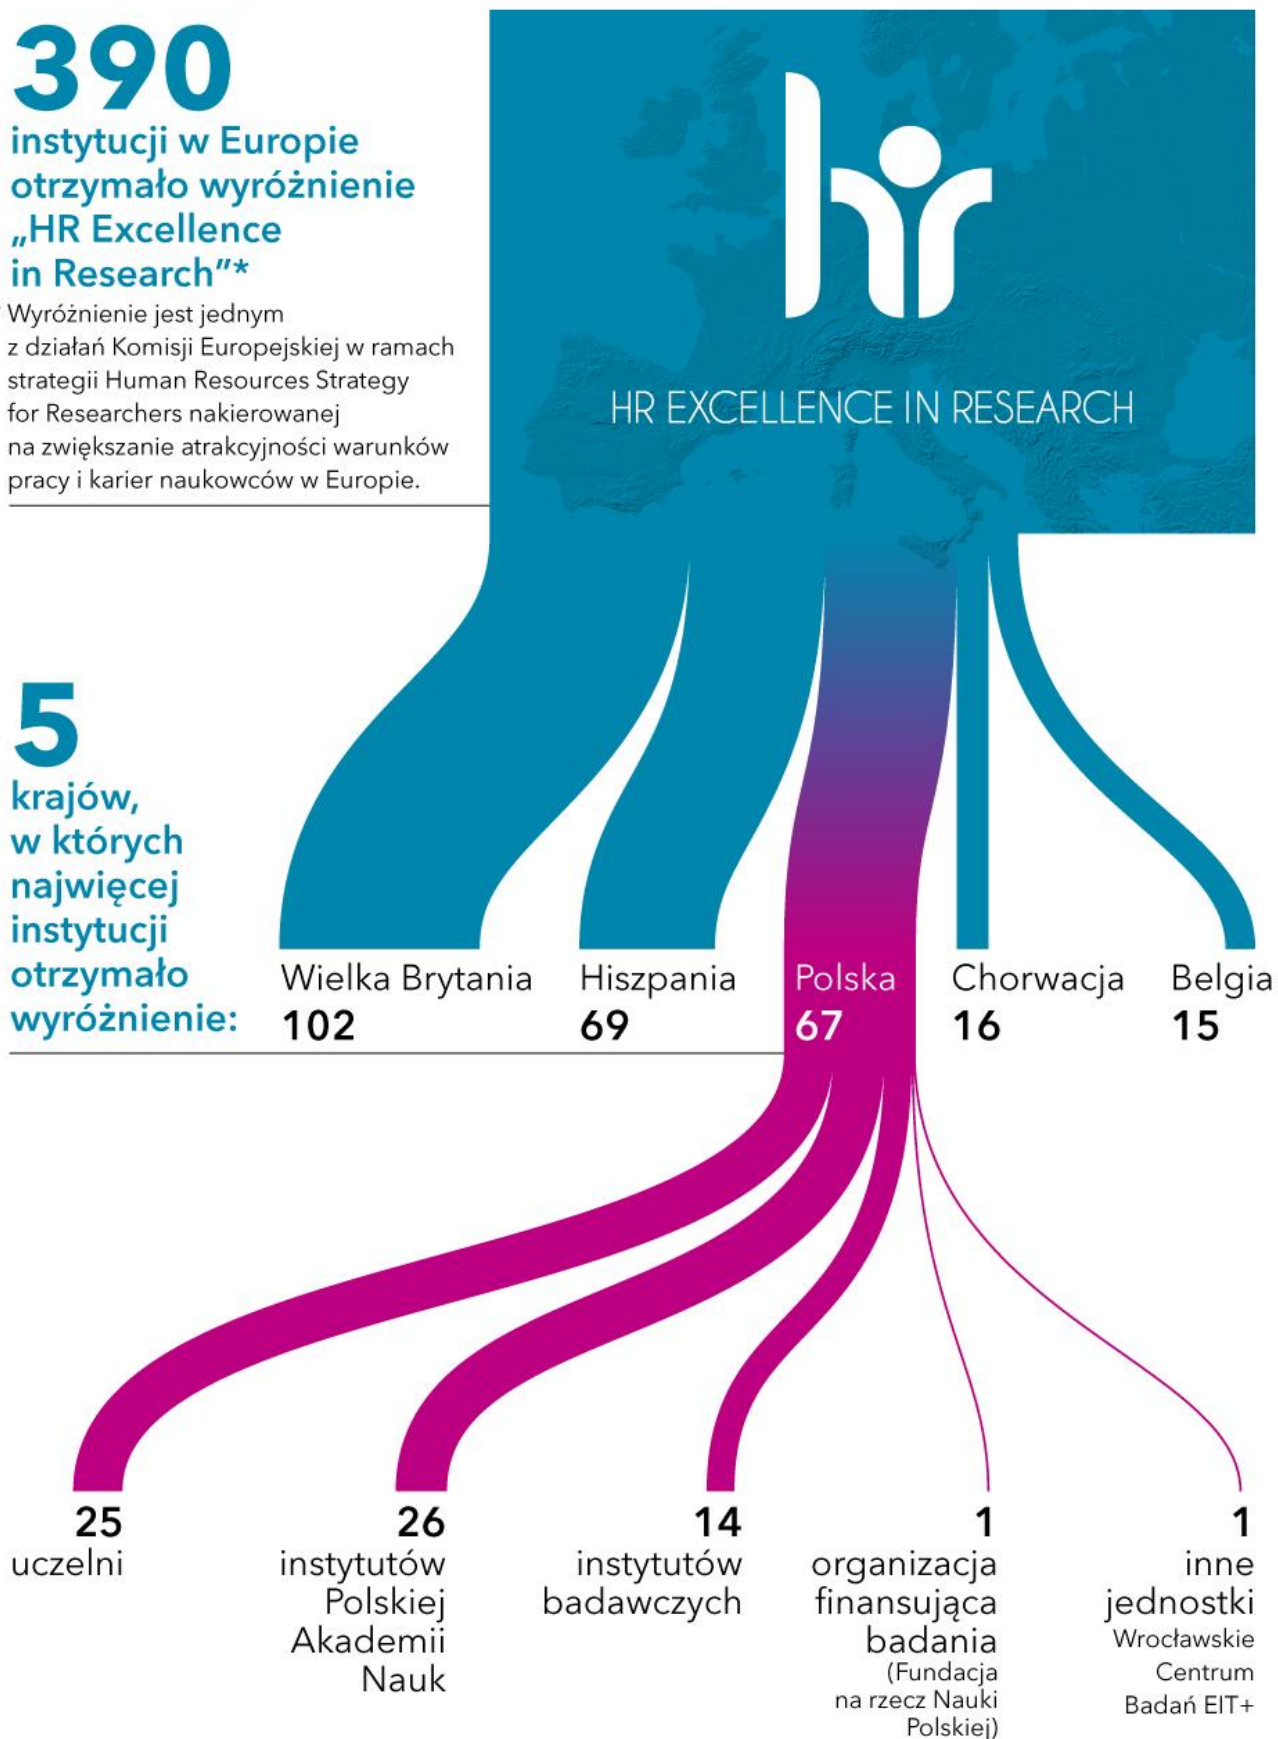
390
instytucji w Europie otrzymało wyróżnienie „HR Excellence in Research"*

Wyróżnienie jest jednym z działań Komisji Europejskiej w ramach strategii Human Resources Strategy for Researchers nakierowanej na zwiększanie atrakcyjności warunków pracy i karier naukowców w Europie.

hr

HR EXCELLENCE IN RESEARCH

5
krajów, w których najwięcej instytucji otrzymało wyróżnienie:

Wielka Brytania
102

Hiszpania
69

Polska
67

Chorwacja
16

Belgia
15

25
uczelni

26
instytutów Polskiej Akademii Nauk

14
instytutów badawczych

1
organizacja finansująca badania
(Fundacja na rzecz Nauki Polskiej)

1
inne jednostki
Wrocławskie Centrum Badań EIT+